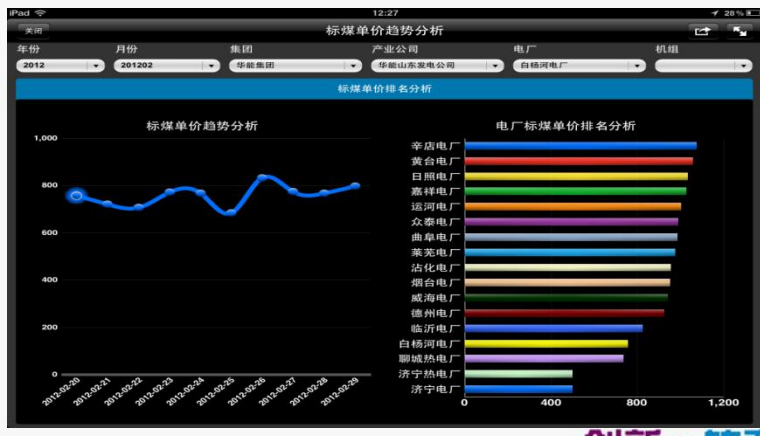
iPad 12:27 28%

关闭 标煤单价趋势分析

年份 月份 集团 产业公司 电厂 机组

2012 201202 华能集团 华能山东发电公司 白杨河电厂

标煤单价排名分析

标煤单价趋势分析

1,000
800
600
400
200
0

2012-02-20 2012-02-21 2012-02-22 2012-02-23 2012-02-24 2012-02-25 2012-02-26 2012-02-27 2012-02-28 2012-02-29

电厂标煤单价排名分析

辛店电厂
黄台电厂
日照电厂
嘉祥电厂
运河电厂
众泰电厂
曲阜电厂
莱芜电厂
沾化电厂
烟台电厂
威海电厂
德州电厂
临沂电厂
白杨河电厂
聊城热电厂
济宁热电厂
济宁电厂

0 400 800 1,200

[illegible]